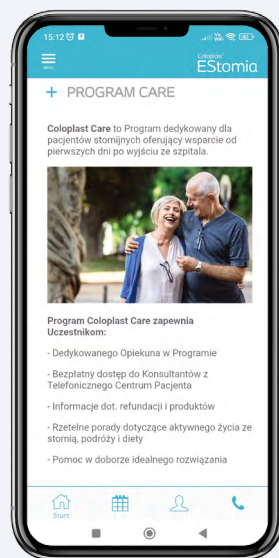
15:12

MENU

Coloplast EStomia

+ PROGRAM CARE

Coloplast Care to Program dedykowany dla pacjentów stomijnych oferujący wsparcie od pierwszych dni po wyjściu ze szpitala.

Program Coloplast Care zapewnia Uczestnikom:

- Dedykowanego Opiekuna w Programie

- Bezpłatny dostęp do Konsultantów z Telefonicznego Centrum Pacjenta

- Informacje dot. refundacji i produktów

- Rzetelne porady dotyczące aktywnego życia ze stomią, podróży i diety

- Pomoc w doborze idealnego rozwiązania

Start